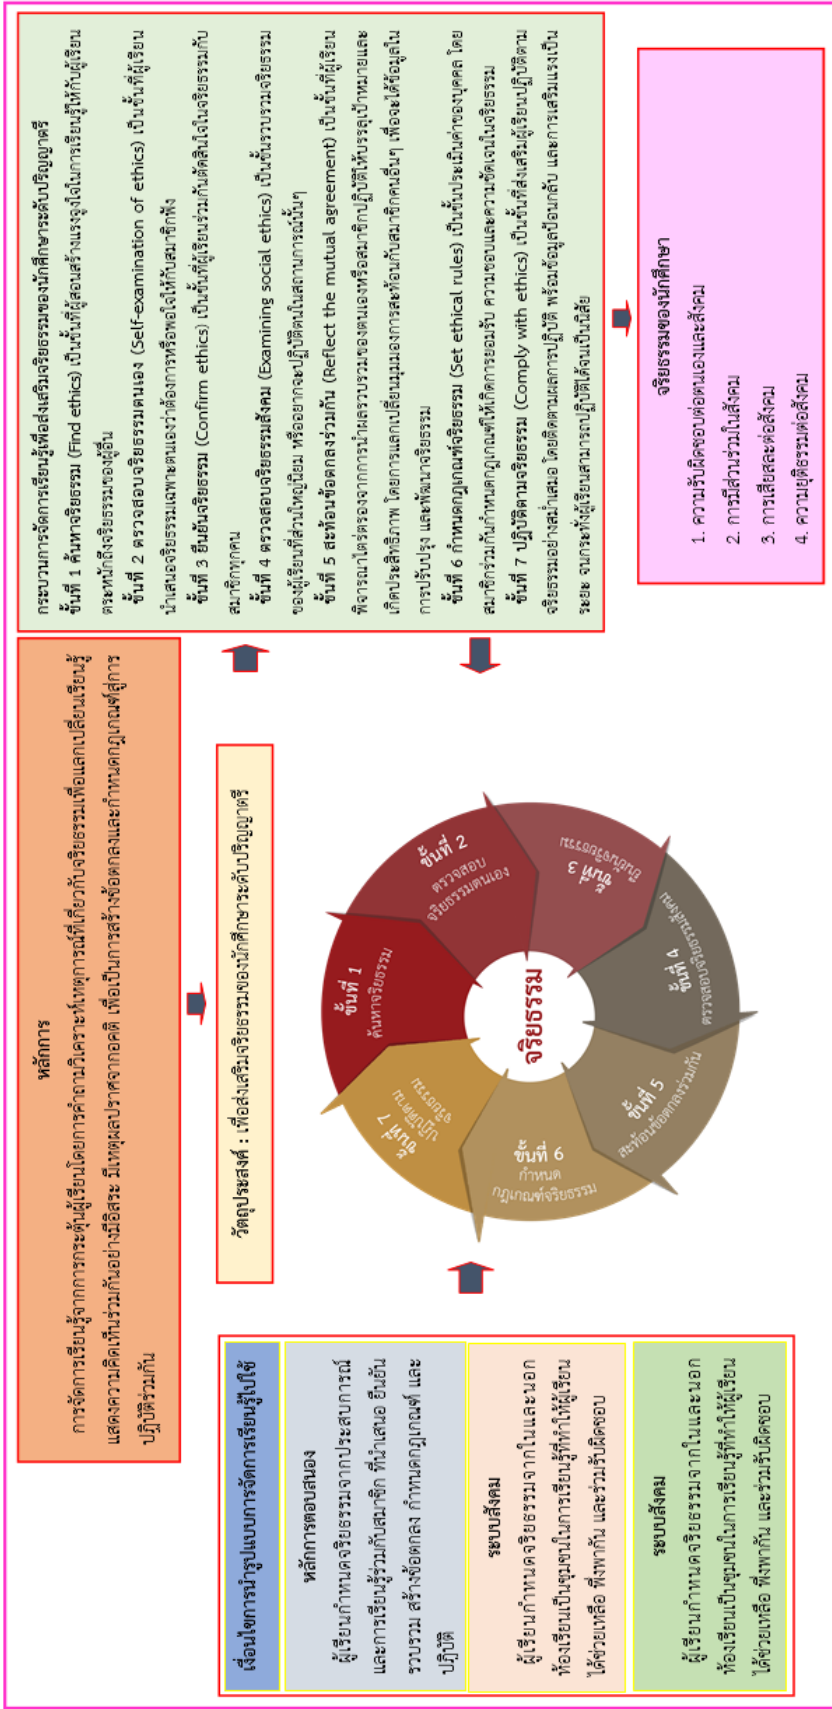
หลักการ

การจัดการเรียนรู้จากการกระตุ้นผู้เรียนโดยการคำถามวิเคราะห์เหตุการณ์ที่เกี่ยวกับจริยธรรมเพื่อแลกเปลี่ยนเรียนรู้ แสดงความคิดเห็นร่วมกันอย่างมีอิสระ มีเหตุผลปราศจากอคติ เพื่อเป็นการสร้างข้อตกลงและกำหนดกฎเกณฑ์สู่การปฏิบัติร่วมกัน

วัตถุประสงค์ : เพื่อส่งเสริมจริยธรรมของนักศึกษาระดับปริญญาตรี

เงื่อนไขการนำรูปแบบการจัดการเรียนรู้ไปใช้

หลักการตอบสนอง
ผู้เรียนกำหนดจริยธรรมจากประสบการณ์และการเรียนรู้ร่วมกับสมาชิก ที่นำเสนอ ยืนยัน รวบรวม สร้างข้อตกลง กำหนดกฎเกณฑ์ และปฏิบัติ

ระบบสังคม
ผู้เรียนกำหนดจริยธรรมจากในและนอกห้องเรียนเป็นชุมชนในการเรียนรู้ที่ทำให้ผู้เรียนได้ช่วยเหลือ พึ่งพากัน และร่วมรับผิดชอบ

ระบบสังคม
ผู้เรียนกำหนดจริยธรรมจากในและนอกห้องเรียนเป็นชุมชนในการเรียนรู้ที่ทำให้ผู้เรียนได้ช่วยเหลือ พึ่งพากัน และร่วมรับผิดชอบ

ขั้นที่ 1 ค้นหาจริยธรรม
ขั้นที่ 2 ตรวจสอบจริยธรรมตนเอง
ขั้นที่ 3 ยืนยันจริยธรรม
ขั้นที่ 4 ตรวจสอบจริยธรรมสังคม
จริยธรรม
ขั้นที่ 5 สะท้อนข้อตกลงร่วมกัน
ขั้นที่ 6 กำหนดกฎเกณฑ์จริยธรรม
ขั้นที่ 7 ปฏิบัติตามจริยธรรม

กระบวนการจัดการเรียนรู้เพื่อส่งเสริมจริยธรรมของนักศึกษาระดับปริญญาตรี
ขั้นที่ 1 ค้นหาจริยธรรม (Find ethics) เป็นขั้นที่ผู้สอนสร้างแรงจูงใจในการเรียนรู้ให้กับผู้เรียนตระหนักถึงจริยธรรมของผู้อื่น
ขั้นที่ 2 ตรวจสอบจริยธรรมตนเอง (Self-examination of ethics) เป็นขั้นที่ผู้เรียนนำเสนอจริยธรรมเฉพาะตนเองว่าต้องการหรือพอใจให้กับสมาชิกฟัง
ขั้นที่ 3 ยืนยันจริยธรรม (Confirm ethics) เป็นขั้นที่ผู้เรียนร่วมกันตัดสินใจในจริยธรรมกับสมาชิกทุกคน
ขั้นที่ 4 ตรวจสอบจริยธรรมสังคม (Examining social ethics) เป็นขั้นรวบรวมจริยธรรมของผู้เรียนที่ส่วนใหญ่นิยม หรือยกจะปฏิบัติตนในสถานการณ์นั้นๆ
ขั้นที่ 5 สะท้อนข้อตกลงร่วมกัน (Reflect the mutual agreement) เป็นขั้นที่ผู้เรียนพิจารณาไตร่ตรองจากการนำผลรวบรวมของตนเองหรือสมาชิกปฏิบัติให้บรรลุเป้าหมายและเกิดประสิทธิภาพ โดยการแลกเปลี่ยนมุมมองการสะท้อนกับสมาชิกคนอื่นๆ เพื่อจะได้ข้อมูลในการปรับปรุง และพัฒนาจริยธรรม
ขั้นที่ 6 กำหนดกฎเกณฑ์จริยธรรม (Set ethical rules) เป็นขั้นประเมินค่าของบุคคล โดยสมาชิกร่วมกันกำหนดกฎเกณฑ์ที่เกิดการยอมรับ ความชอบและความขัดแย้งในจริยธรรม
ขั้นที่ 7 ปฏิบัติตามจริยธรรม (Comply with ethics) เป็นขั้นที่ส่งเสริมผู้เรียนปฏิบัติตามจริยธรรมอย่างสม่ำเสมอ โดยติดตามผลการปฏิบัติ พร้อมข้อมูลป้อนกลับ และการเสริมแรงเป็นระยะ จนกระทั่งผู้เรียนสามารถปฏิบัติตนเป็นนิสัย

จริยธรรมของนักศึกษา
1. ความรับผิดชอบต่อตนเองและสังคม
2. การมีส่วนร่วมในสังคม
3. การเสียสละต่อสังคม
4. ความยุติธรรมต่อสังคม